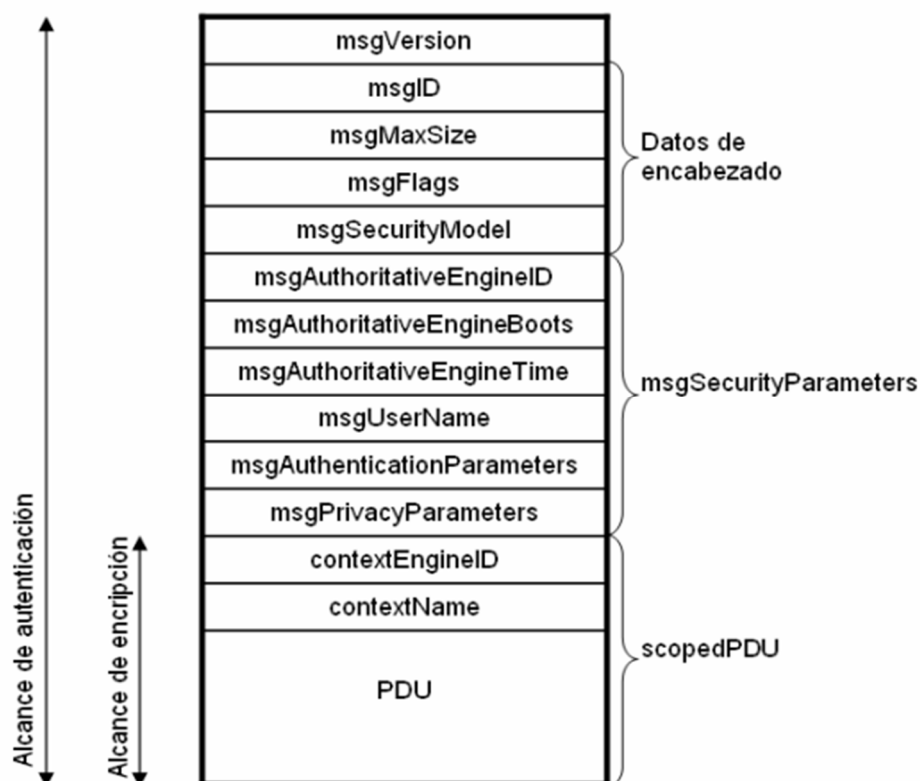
msgVersion

msgID

msgMaxSize

msgFlags

msgSecurityModel

Datos de encabezado

msgAuthoritativeEngineID

msgAuthoritativeEngineBoots

msgAuthoritativeEngineTime

msgUserName

msgAuthenticationParameters

msgPrivacyParameters

msgSecurityParameters

contextEngineID

contextName

PDU

scopedPDU

Alcance de autenticación

Alcance de encripción